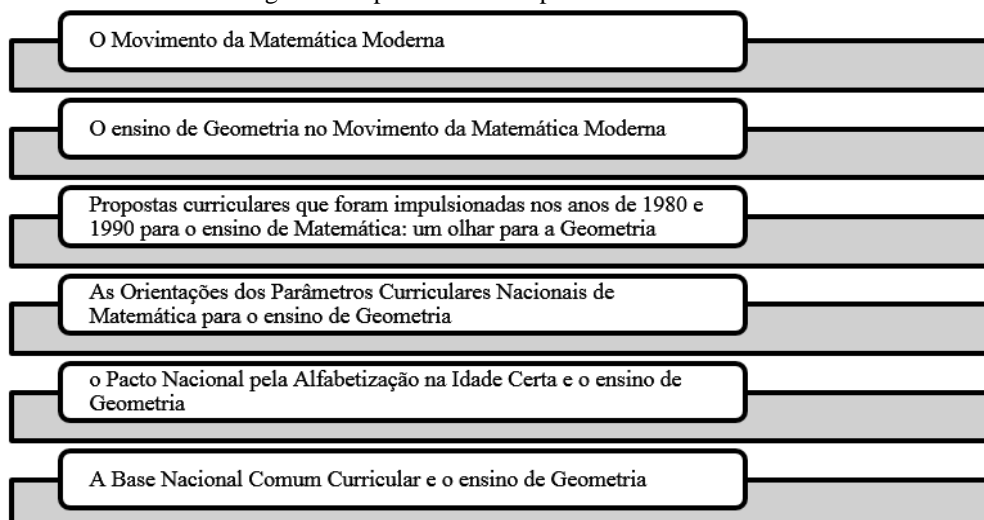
O Movimento da Matemática Moderna

O ensino de Geometria no Movimento da Matemática Moderna

Propostas curriculares que foram impulsionadas nos anos de 1980 e 1990 para o ensino de Matemática: um olhar para a Geometria

As Orientações dos Parâmetros Curriculares Nacionais de Matemática para o ensino de Geometria

o Pacto Nacional pela Alfabetização na Idade Certa e o ensino de Geometria

A Base Nacional Comum Curricular e o ensino de Geometria